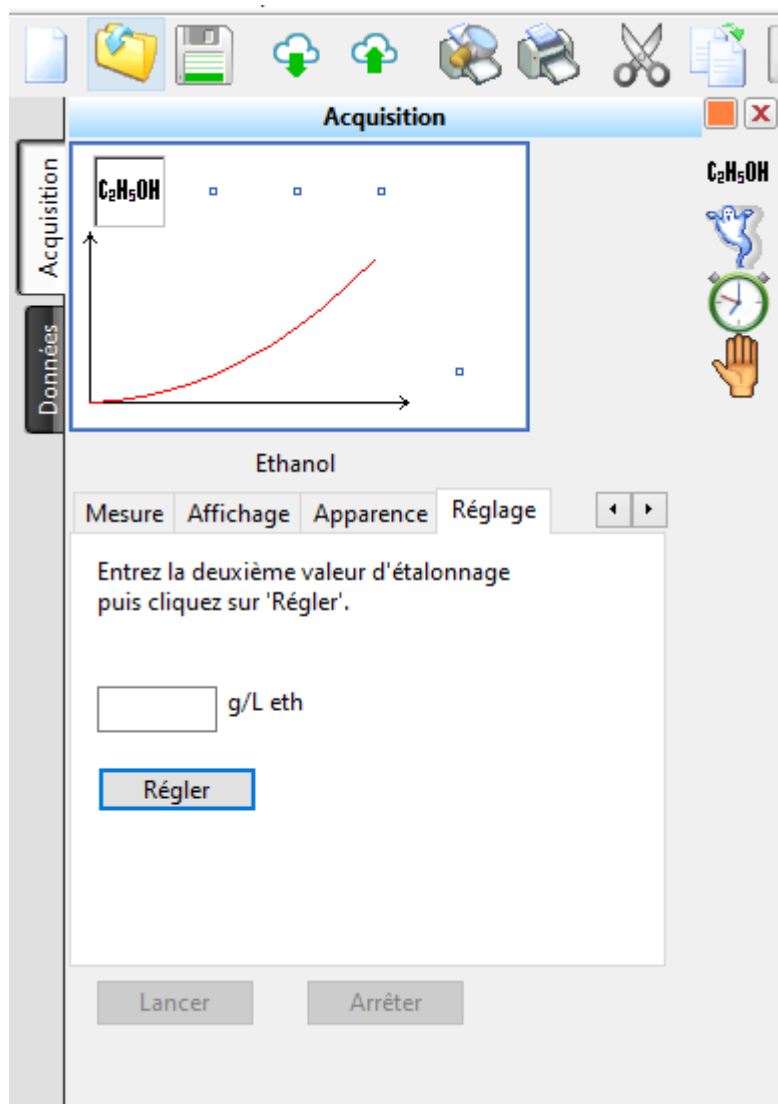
Acquisition

Acquisition

Données

$C_2H_5OH$

$C_2H_5OH$

Ethanol

Mesure | Affichage | Apparence | Réglage

Entrez la deuxième valeur d'étalonnage puis cliquez sur 'Régler'.

g/L eth

Régler

Lancer

Arrêter